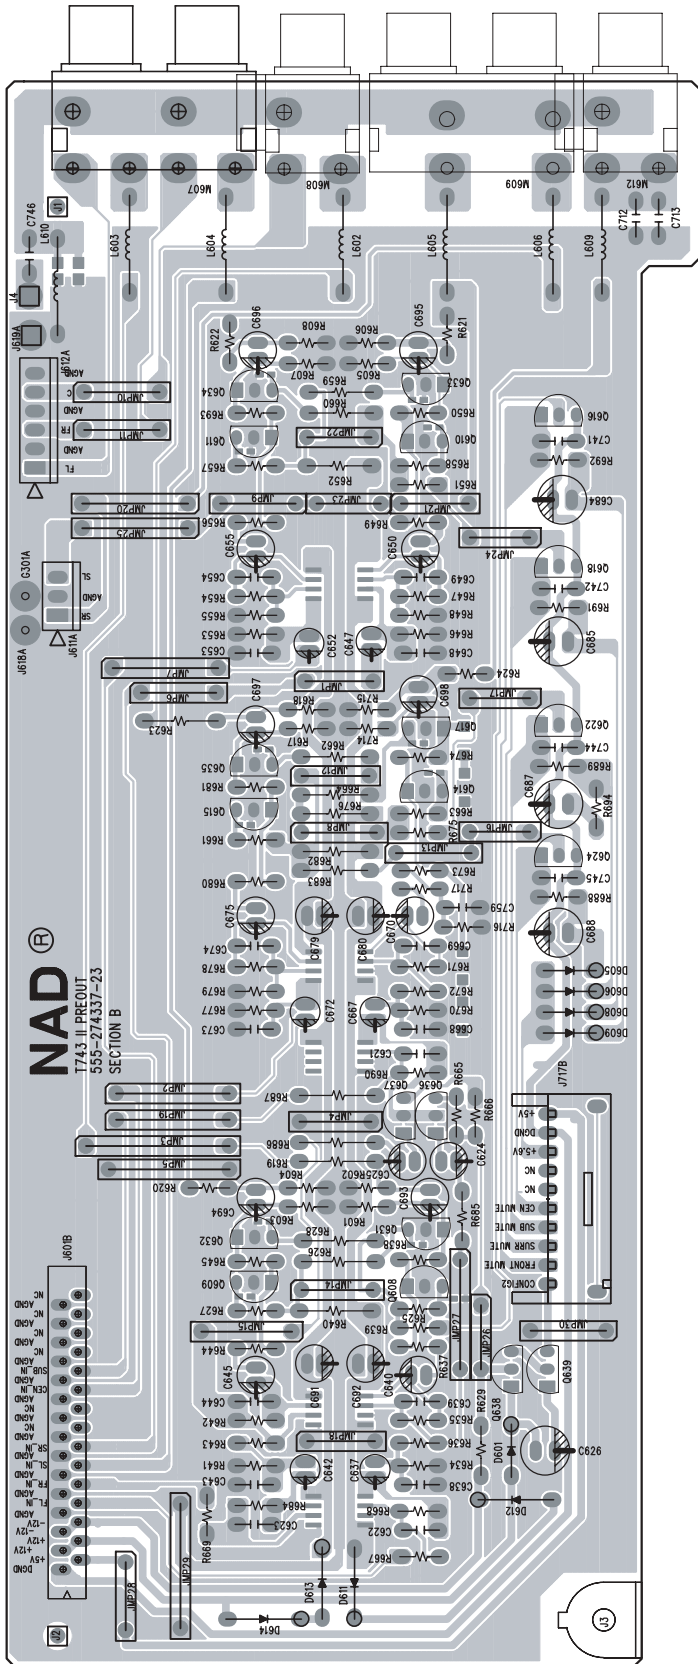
NAD ®
T743 II PREOUT
555-274337-23
SECTION B

M607
M608
M609
M612
L603
L604
L602
L605
L606
L609
L610
C746
C712
C713
J1
J4
J619A
J612A
AGND
C
AGND
FR
AGND
FL
JMP10
JMP11
R622
C696
R608
R606
C695
R621
R607
R605
C634
R659
C633
R693
R660
R650
Q611
JMP22
Q610
Q616
C741
R657
R652
R658
R692
R651
JMP20
JMP9
JMP23
JMP21
C684
JMP25
R656
R649
JMP24
C655
C650
G301A
SL
AGND
SR
J611A
J618A
C654
C649
Q618
C742
R654
R647
R655
R648
R691
R653
R646
C685
C653
C648
C652
C647
JMP7
R624
JMP6
JMP1
JMP17
C697
R618
R715
C698
R623
R617
R662
R714
Q617
Q622
C744
JMP12
R674
C635
R689
R681
R664
C687
R676
Q614
Q615
R663
R694
JMP8
JMP16
R675
R661
JMP13
Q624
R682
R673
C745
R680
R683
R717
R688
C675
C759
C679
C680
C670
R716
C688
C674
C669
R678
R671
D605
R679
R672
D606
R677
R670
D608
C673
C672
C667
C668
D609
C621
R690
JMP2
R687
Q637
Q636
R665
J717B
JMP19
R666
JMP4
+5V
DGND
JMP3
R686
+5.6V
R619
C625
R602
C624
NC
JMP5
R604
NC
R620
C693
CEN MUTE
C694
R603
R601
R685
SUB MUTE
C631
SURR MUTE
C632
R628
R638
FRONT MUTE
R626
CONFIG2
R645
J601B
C609
Q608
NC
AGND
JMP14
R625
JMP30
R627
R640
R639
NC
AGND
JMP15
JMP27
JMP26
NC
AGND
R644
R637
Q639
NC
C645
C691
C692
C640
CEN_IN
SUB_IN
AGND
C644
C639
R629
NC
AGND
R642
R635
Q638
NC
AGND
R643
JMP18
R636
SR_IN
AGND
SL_IN
R641
C642
C637
R634
D601
C626
AGND
C643
C638
FR_IN
AGND
D612
R684
R668
FL_IN
AGND
C623
C622
-12V
+12V
-12V
R669
+12V
+5V
DGND
JMP28
JMP29
R667
D613
D611
J2
D614
J3